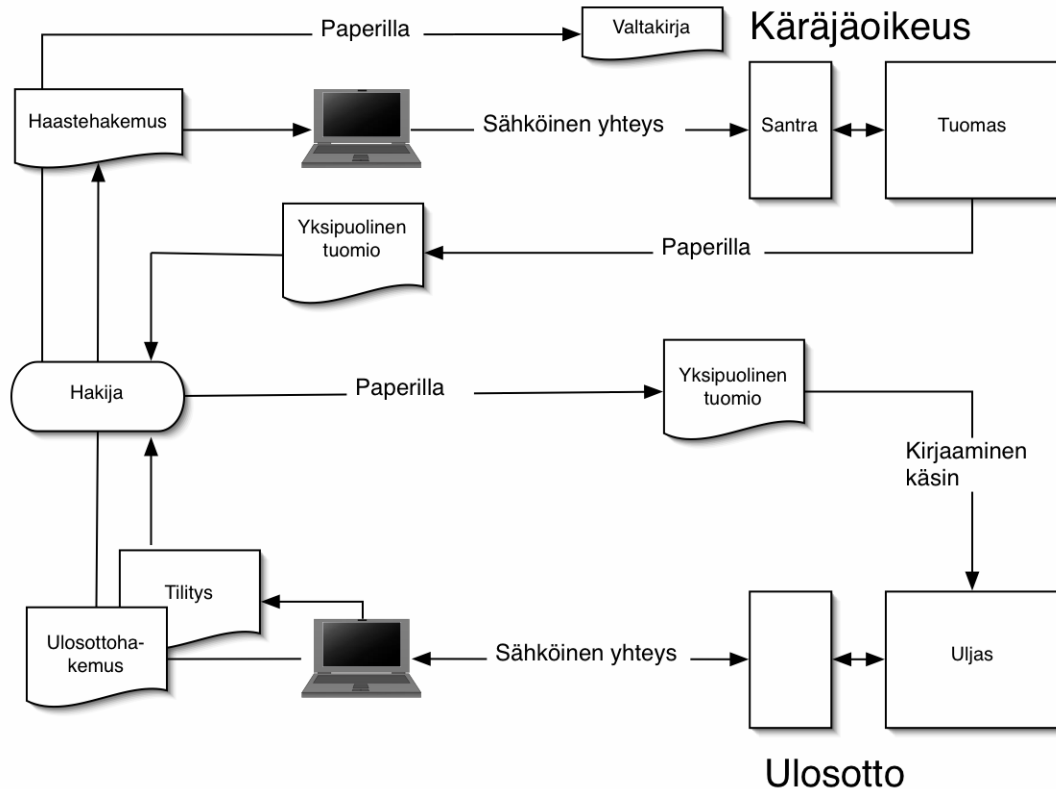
Paperilla

Valtakirja

Käräjäoikeus

Haastehakemus

Sähköinen yhteys

Santra

Tuomas

Yksipuolinen tuomio

Paperilla

Hakija

Paperilla

Yksipuolinen tuomio

Kirjaaminen käsin

Tilitys

Ulosottohakemus

Sähköinen yhteys

Uljas

Ulosotto